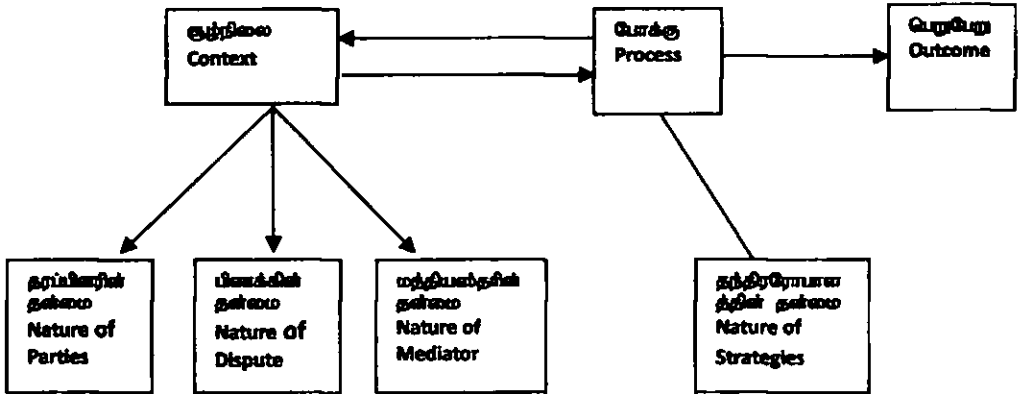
சூழ்நிலை
Context

போக்கு
Process

பெறுபேறு
Outcome

தரப்பினரின் தன்மை
Nature of Parties

பிணக்கின் தன்மை
Nature Of Dispute

மத்தியஸ்தரின் தன்மை
Nature of Mediator

தந்திரோபாயத்தின் தன்மை
Nature of Strategies